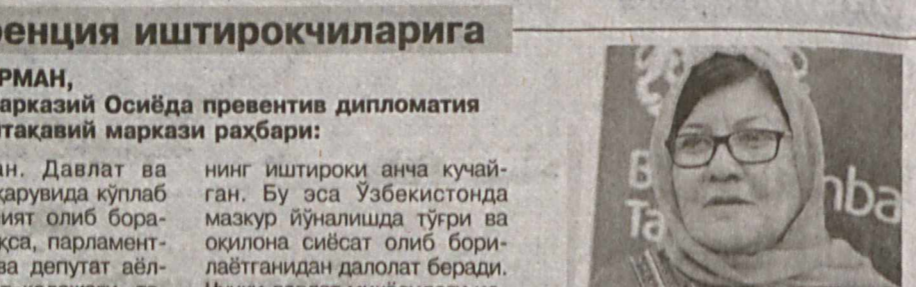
ренция иштирокчиларига

РМАН,
Марказий Осиёда превентив дипломатия
тақавий маркази раҳбари:

ан. Давлат ва
қарувида кўплаб
ият олиб бора-
кса, парламент-
ва депутат аёл-
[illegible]

нинг иштироки анча кучайган. Бу эса Ўзбекистонда мазкур йўналишда тўғри ва оқилона сиёсат олиб борилаётганидан далолат беради.
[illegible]

B
Ta
nba